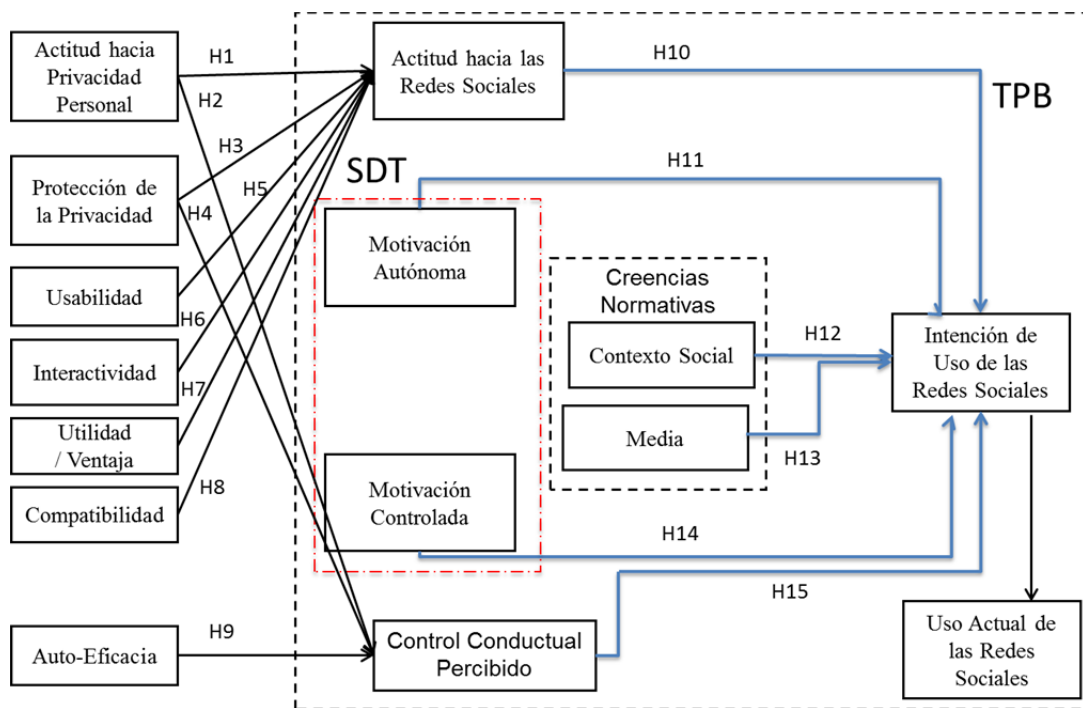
Actitud hacia Privacidad Personal

H1

H2

Actitud hacia las Redes Sociales

H10

TPB

Protección de la Privacidad

H3

H5

H4

SDT

H11

Motivación Autónoma

Usabilidad

Creencias Normativas

H6

Contexto Social

H12

Intención de Uso de las Redes Sociales

Interactividad

H7

Media

Utilidad / Ventaja

H13

H8

Motivación Controlada

Compatibilidad

H14

H15

Auto-Eficacia

H9

Control Conductual Percibido

Uso Actual de las Redes Sociales